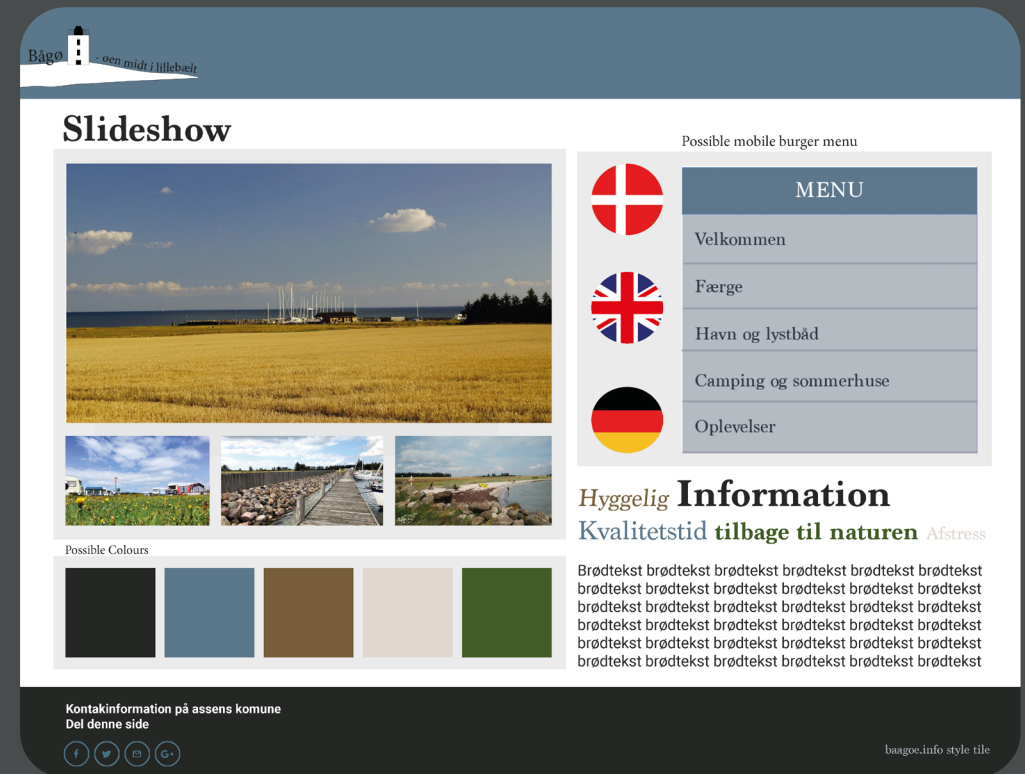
Bågø - øen midt i lillebælt

Slideshow

Possible mobile burger menu

MENU

Velkommen

Færge

Havn og lystbåd

Camping og sommerhuse

Oplevelser

Hyggelig Information

Kvalitetstid tilbage til naturen Afstress

Possible Colours

Brødtekst brødtekst brødtekst brødtekst brødtekst brødtekst brødtekst brødtekst brødtekst brødtekst brødtekst brødtekst brødtekst brødtekst brødtekst brødtekst brødtekst brødtekst brødtekst brødtekst brødtekst brødtekst brødtekst brødtekst brødtekst brødtekst brødtekst brødtekst brødtekst brødtekst brødtekst brødtekst brødtekst brødtekst brødtekst brødtekst

Kontakinformation på assens komune
Del denne side

baagoe.info style tile